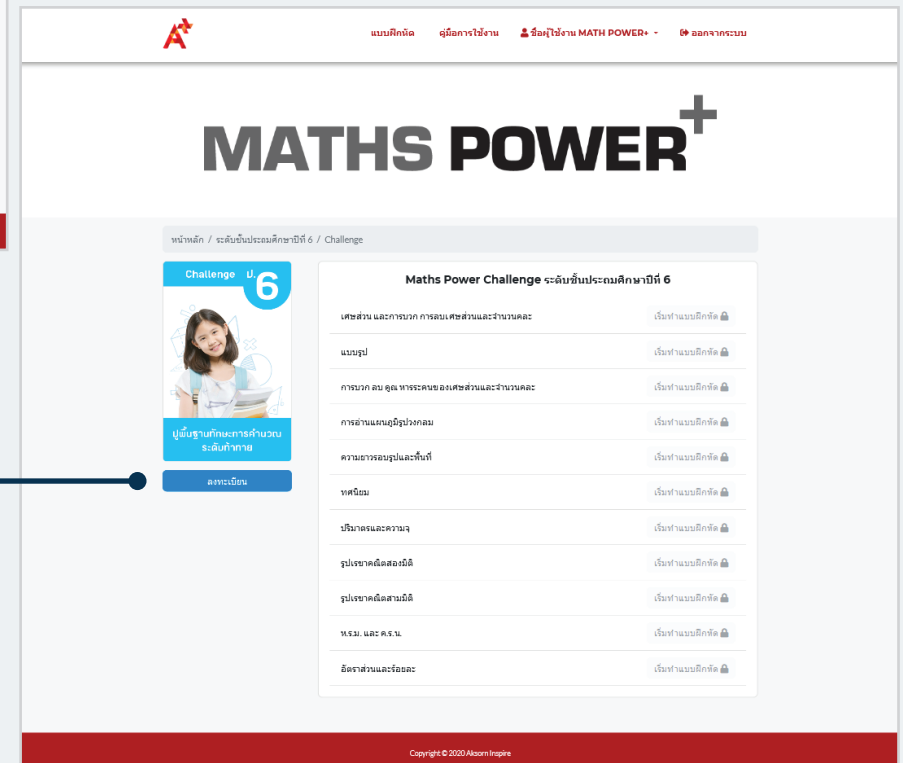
แบบฝึกหัด คู่มือการใช้งาน ชื่อผู้ใช้งาน MATH POWER+ ออกจากระบบ

MATHS POWER+

หน้าหลัก / ระดับชั้นประถมศึกษาปีที่ 6 / Challenge

Challenge ป. 6

ปูพื้นฐานทักษะการคำนวณ ระดับท้าทาย

ลงทะเบียน

Maths Power Challenge ระดับชั้นประถมศึกษาปีที่ 6

| | |
|---|---|
| เศษส่วน และการบวก การลบเศษส่วนและจำนวนคละ | เริ่มทำแบบฝึกหัด |
| แบบรูป | เริ่มทำแบบฝึกหัด |
| การบวก ลบ คูณ หารระคนของเศษส่วนและจำนวนคละ | เริ่มทำแบบฝึกหัด |
| การอ่านแผนภูมิรูปวงกลม | เริ่มทำแบบฝึกหัด |
| ความยาวรอบรูปและพื้นที่ | เริ่มทำแบบฝึกหัด |
| ทศนิยม | เริ่มทำแบบฝึกหัด |
| ปริมาตรและความจุ | เริ่มทำแบบฝึกหัด |
| รูปเรขาคณิตสองมิติ | เริ่มทำแบบฝึกหัด |
| รูปเรขาคณิตสามมิติ | เริ่มทำแบบฝึกหัด |
| ห.ร.ม. และ ค.ร.น. | เริ่มทำแบบฝึกหัด |
| อัตราส่วนและร้อยละ | เริ่มทำแบบฝึกหัด |

Copyright © 2020 Aksorn Inspire